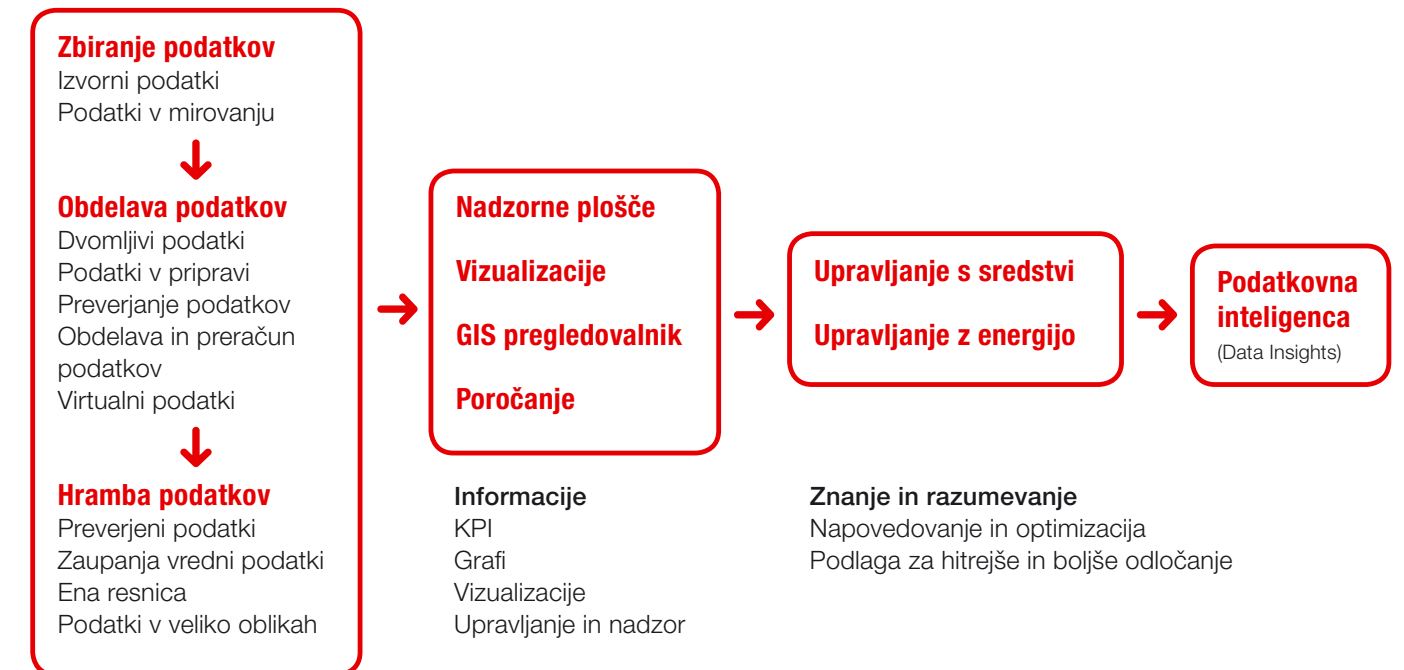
Zbiranje podatkov
Izvorni podatki
Podatki v mirovanju

Obdelava podatkov
Dvomljivi podatki
Podatki v pripravi
Preverjanje podatkov
Obdelava in preračun podatkov
Virtualni podatki

Hramba podatkov
Preverjeni podatki
Zaupanja vredni podatki
Ena resnica
Podatki v veliko oblikah

Nadzorne plošče

Vizualizacije

GIS pregledovalnik

Poročanje

Informacije
KPI
Grafi
Vizualizacije
Upravljanje in nadzor

Upravljanje s sredstvi

Upravljanje z energijo

Znanje in razumevanje
Napovedovanje in optimizacija
Podlaga za hitrejše in boljše odločanje

Podatkovna inteligenca
(Data Insights)